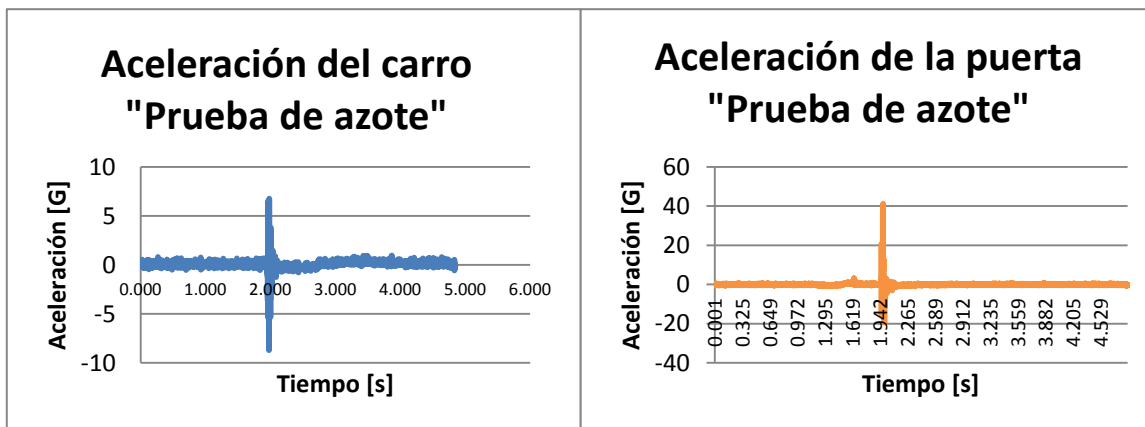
Aceleración del carro "Prueba de azote"

10
5
0
-5
-10
0.000 1.000 2.000 3.000 4.000 5.000 6.000
Aceleración [G]
Tiempo [s]

Aceleración de la puerta "Prueba de azote"

60
40
20
0
-20
-40
0.001 0.325 0.649 0.972 1.295 1.619 1.942 2.265 2.589 2.912 3.235 3.559 3.882 4.205 4.529
Aceleración [G]
Tiempo [s]